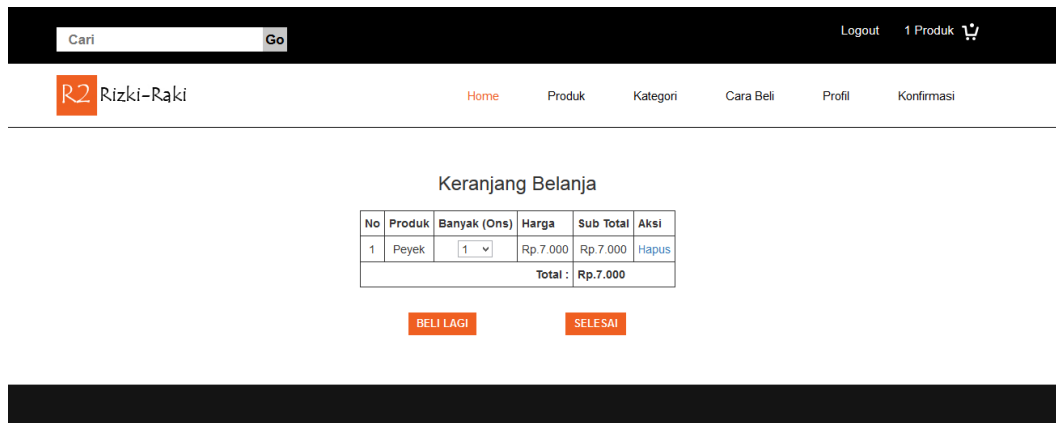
Cari Go

Logout 1 Produk

R2 Rizki-Raki

Home Produk Kategori Cara Beli Profil Konfirmasi

Keranjang Belanja

| No | Produk | Banyak (Ons) | Harga | Sub Total | Aksi |
|---|---|---|---|---|---|
| 1 | Peyek | 1 | Rp.7.000 | Rp.7.000 | Hapus |
| | | | Total : | Rp.7.000 | |

BELI LAGI SELESAI